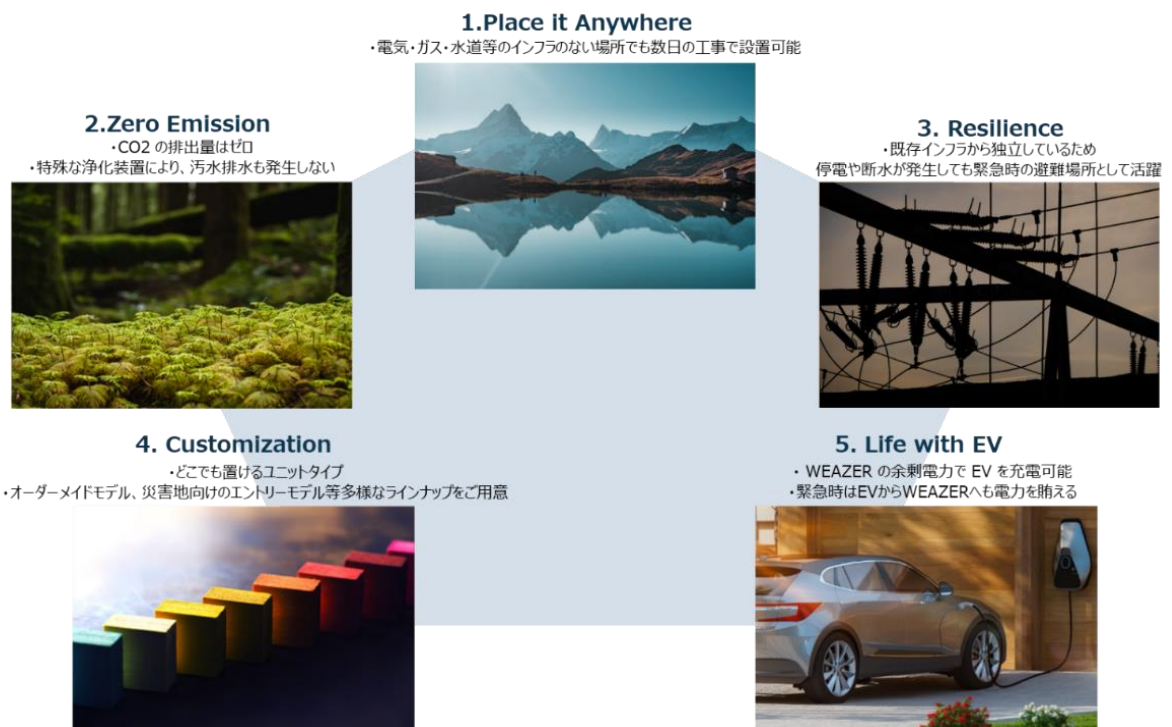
1.Place it Anywhere
・電気・ガス・水道等のインフラのない場所でも数日の工事で設置可能

2.Zero Emission
・CO2 の排出量はゼロ
・特殊な浄化装置により、汚水排水も発生しない

3. Resilience
・既存インフラから独立しているため
停電や断水が発生しても緊急時の避難場所として活躍

4. Customization
・どこでも置けるユニットタイプ
・オーダーメイドモデル、災害地向けのエントリーモデル等多様なラインナップをご用意

5. Life with EV
・ WEAZER の余剰電力で EV を充電可能
・緊急時はEVからWEAZERへも電力を賄える